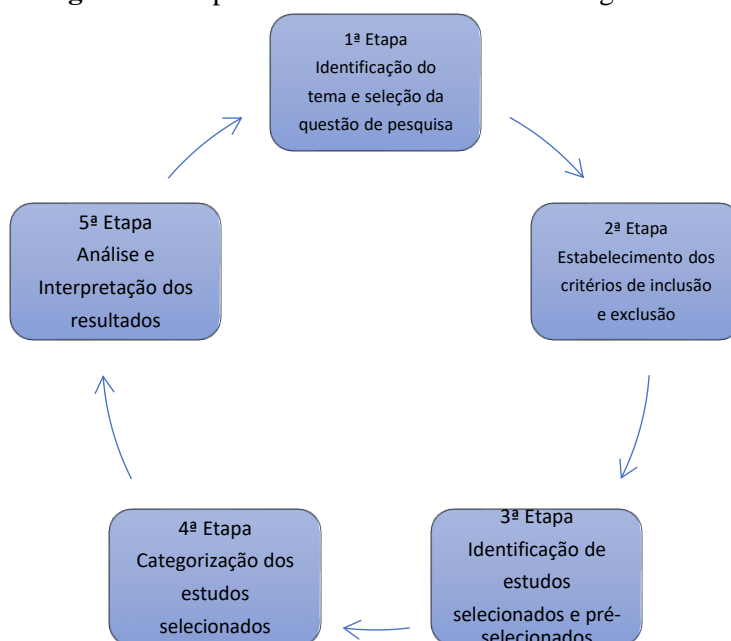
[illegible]

1ª Etapa
Identificação do tema e seleção da questão de pesquisa

2ª Etapa
Estabelecimento dos critérios de inclusão e exclusão

3ª Etapa
Identificação de estudos selecionados e pré-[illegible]

4ª Etapa
Categorização dos estudos selecionados

5ª Etapa
Análise e Interpretação dos resultados